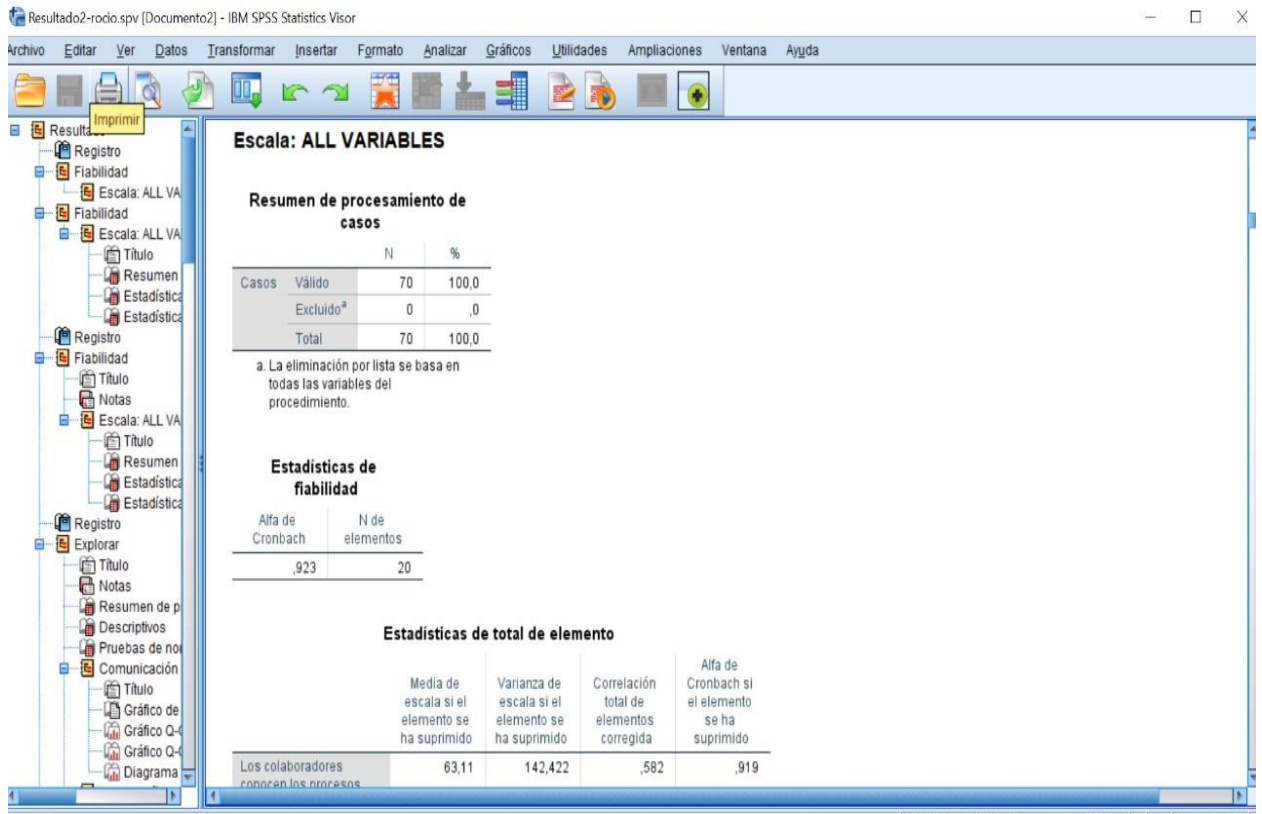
Resultado2-rocio.spv [Documento2] - IBM SPSS Statistics Visor

Archivo Editar Ver Datos Transformar Insertar Formato Analizar Gráficos Utilidades Ampliaciones Ventana Ayuda

Imprimir

Resulta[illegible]
Registro
Fiabilidad
Escala: ALL VA
Fiabilidad
Escala: ALL VA
Título
Resumen
Estadística
Estadística
Registro
Fiabilidad
Título
Notas
Escala: ALL VA
Título
Resumen
Estadística
Estadística
Registro
Explorar
Título
Notas
Resumen de p
Descriptivos
Pruebas de no
Comunicación
Título
Gráfico de
Gráfico Q-
Gráfico Q-
Diagrama

Escala: ALL VARIABLES

Resumen de procesamiento de casos

| | | N | % |
|---|---|---|---|
| Casos | Válido | 70 | 100,0 |
| | Excluido$^a$ | 0 | ,0 |
| | Total | 70 | 100,0 |

a. La eliminación por lista se basa en todas las variables del procedimiento.

Estadísticas de fiabilidad

| Alfa de Cronbach | N de elementos |
|---|---|
| ,923 | 20 |

Estadísticas de total de elemento

| | Media de escala si el elemento se ha suprimido | Varianza de escala si el elemento se ha suprimido | Correlación total de elementos corregida | Alfa de Cronbach si el elemento se ha suprimido |
|---|---|---|---|---|
| Los colaboradores conocen los procesos | 63,11 | 142,422 | ,582 | ,919 |